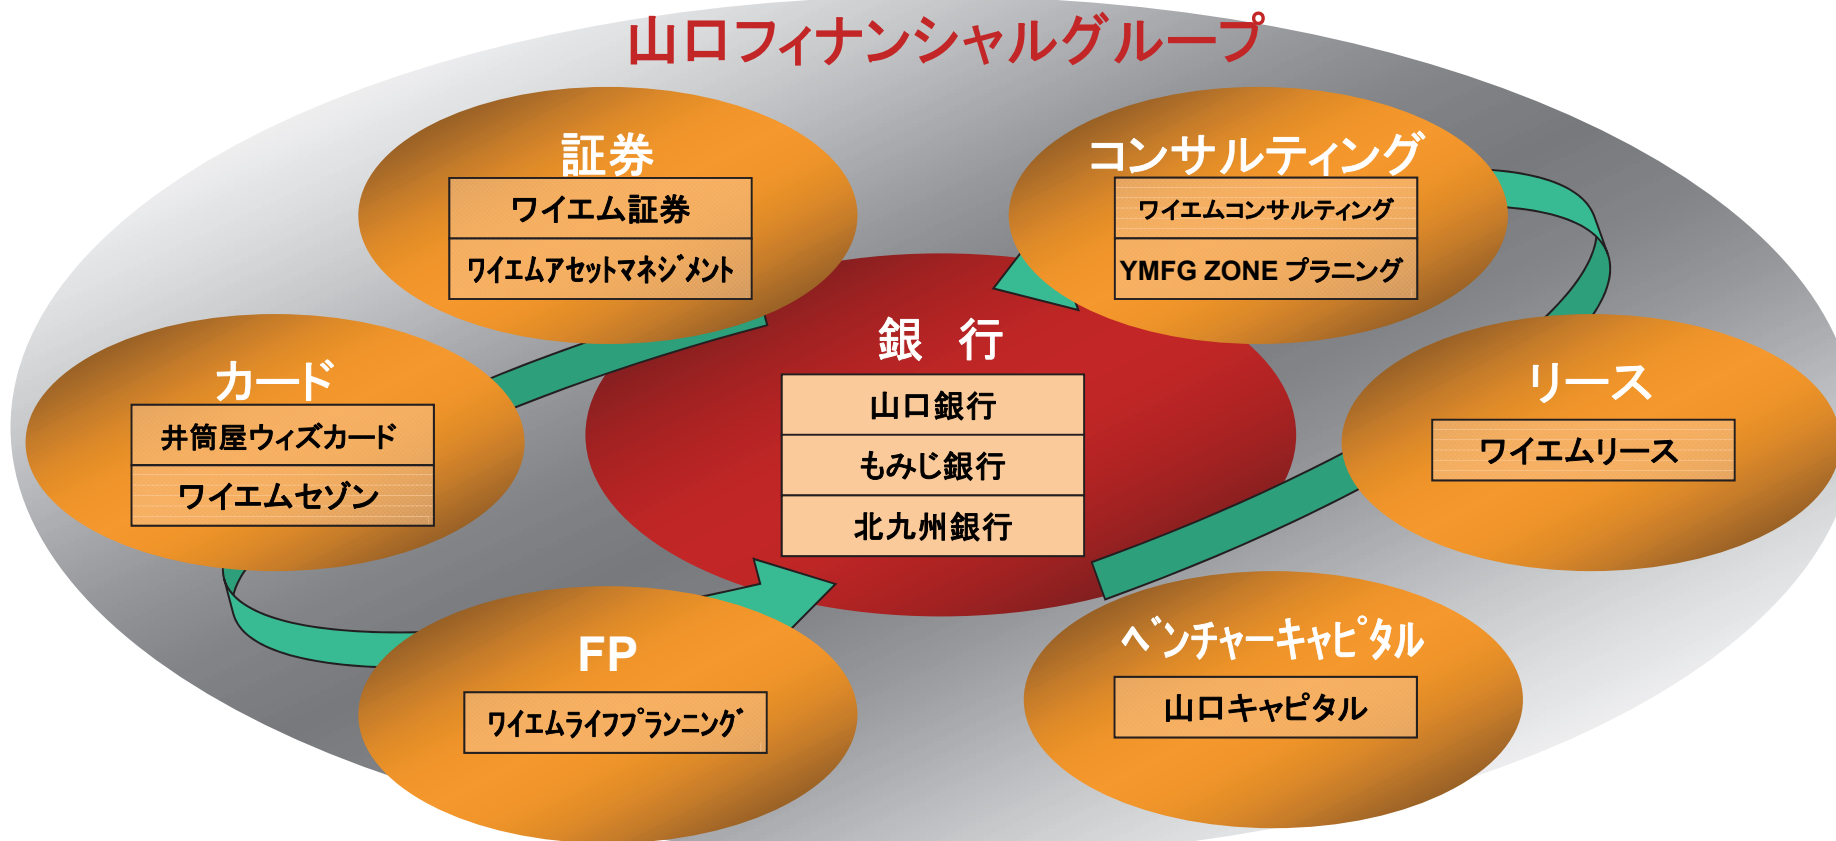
山口フィナンシャルグループ

証券
ワイエム証券
ワイエムアセットマネジメント

コンサルティング
ワイエムコンサルティング
YMFG ZONE プラニング

銀　行
山口銀行
もみじ銀行
北九州銀行

カード
井筒屋ウィズカード
ワイエムセゾン

リース
ワイエムリース

FP
ワイエムライフプランニング

ベンチャーキャピタル
山口キャピタル